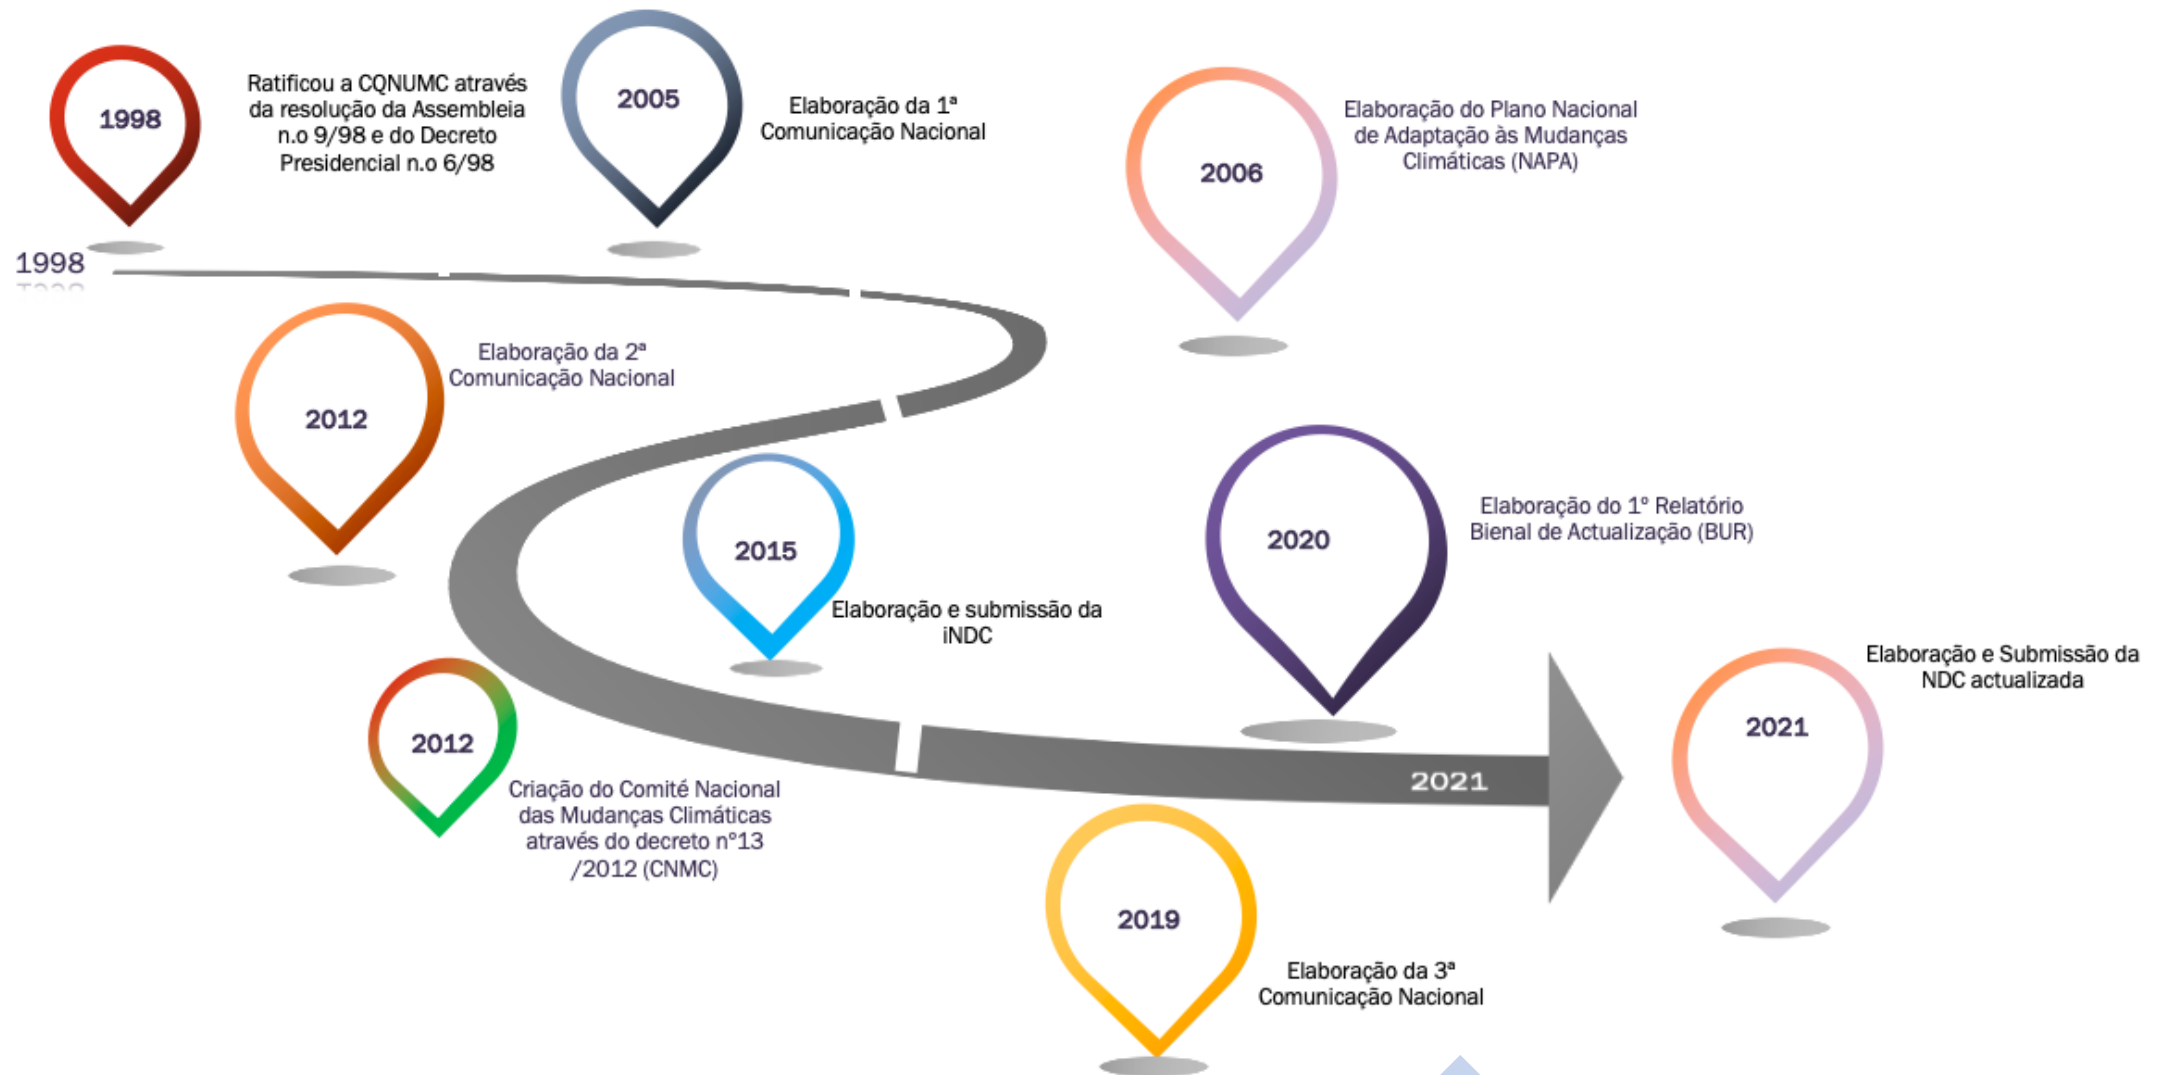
1998

Ratificou a CQNUMC através da resolução da Assembleia n.o 9/98 e do Decreto Presidencial n.o 6/98

2005

Elaboração da 1ª Comunicação Nacional

2006

Elaboração do Plano Nacional de Adaptação às Mudanças Climáticas (NAPA)

1998

2012

Elaboração da 2ª Comunicação Nacional

2015

Elaboração e submissão da iNDC

2020

Elaboração do 1º Relatório Bienal de Actualização (BUR)

2012

Criação do Comité Nacional das Mudanças Climáticas através do decreto nº13 /2012 (CNMC)

2021

Elaboração e Submissão da NDC actualizada

2021

2019

Elaboração da 3ª Comunicação Nacional